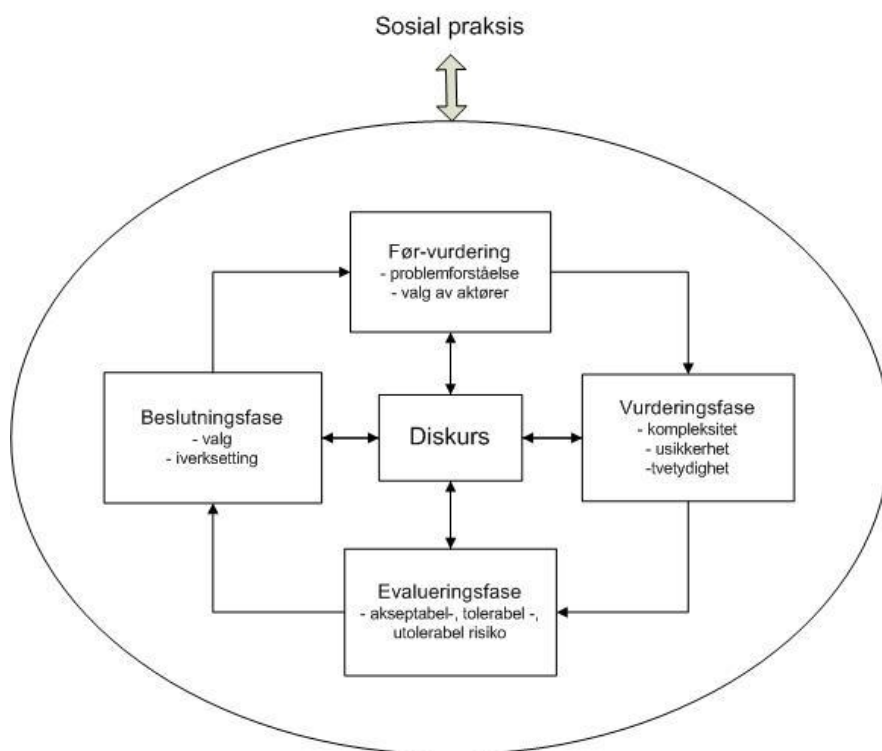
Sosial praksis

Før-vurdering
- problemforståelse
- valg av aktører

Beslutningsfase
- valg
- iverksetting

Diskurs

Vurderingsfase
- kompleksitet
- usikkerhet
-tvetydighet

Evalueringsfase
- akseptabel-, tolerabel -, utolerabel risiko